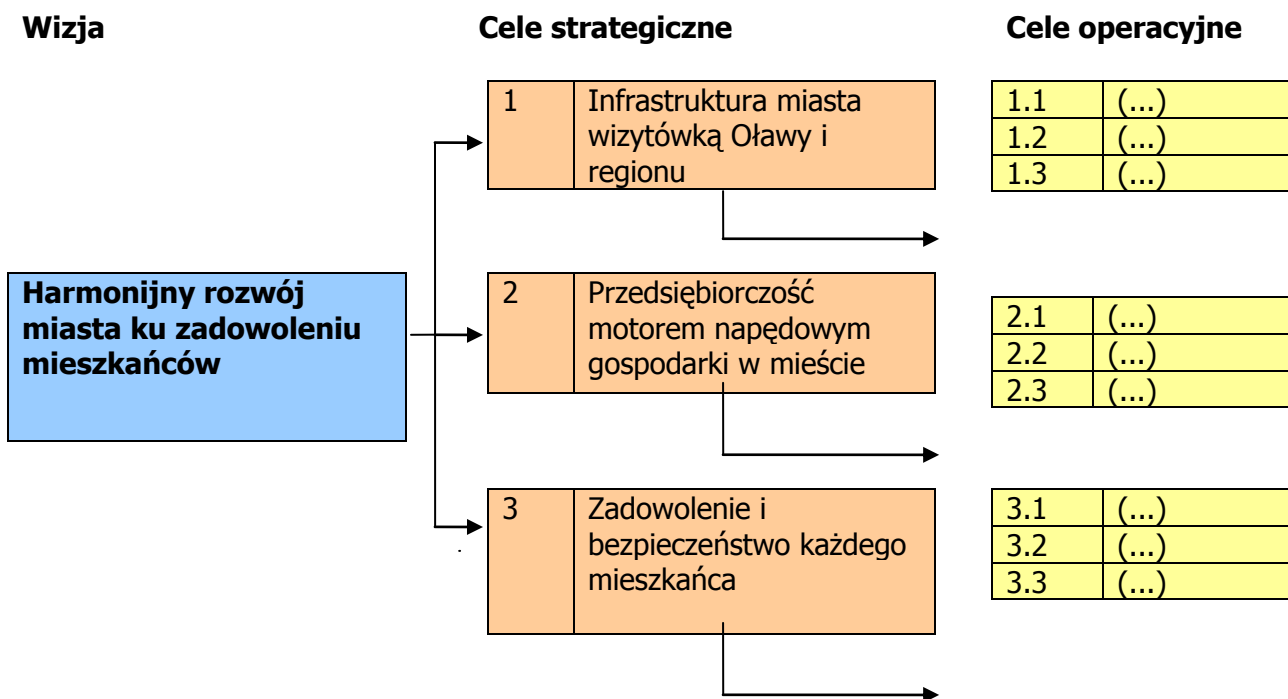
Wizja

Cele strategiczne

Cele operacyjne

Harmonijny rozwój miasta ku zadowoleniu mieszkańców

| 1 | Infrastruktura miasta wizytówką Oławy i regionu |
|---|---|

| 1.1 | (...) |
|---|---|
| 1.2 | (...) |
| 1.3 | (...) |

| 2 | Przedsiębiorczość motorem napędowym gospodarki w mieście |
|---|---|

| 2.1 | (...) |
|---|---|
| 2.2 | (...) |
| 2.3 | (...) |

| 3 | Zadowolenie i bezpieczeństwo każdego mieszkańca |
|---|---|

| 3.1 | (...) |
|---|---|
| 3.2 | (...) |
| 3.3 | (...) |